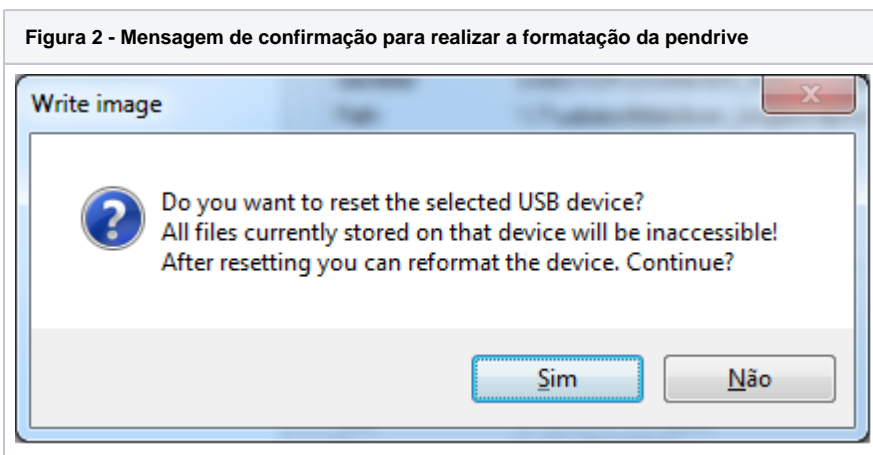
Figura 2 - Mensagem de confirmação para realizar a formatação da pendrive

Write image

Do you want to reset the selected USB device?
All files currently stored on that device will be inaccessible!
After resetting you can reformat the device. Continue?

Sim

Não